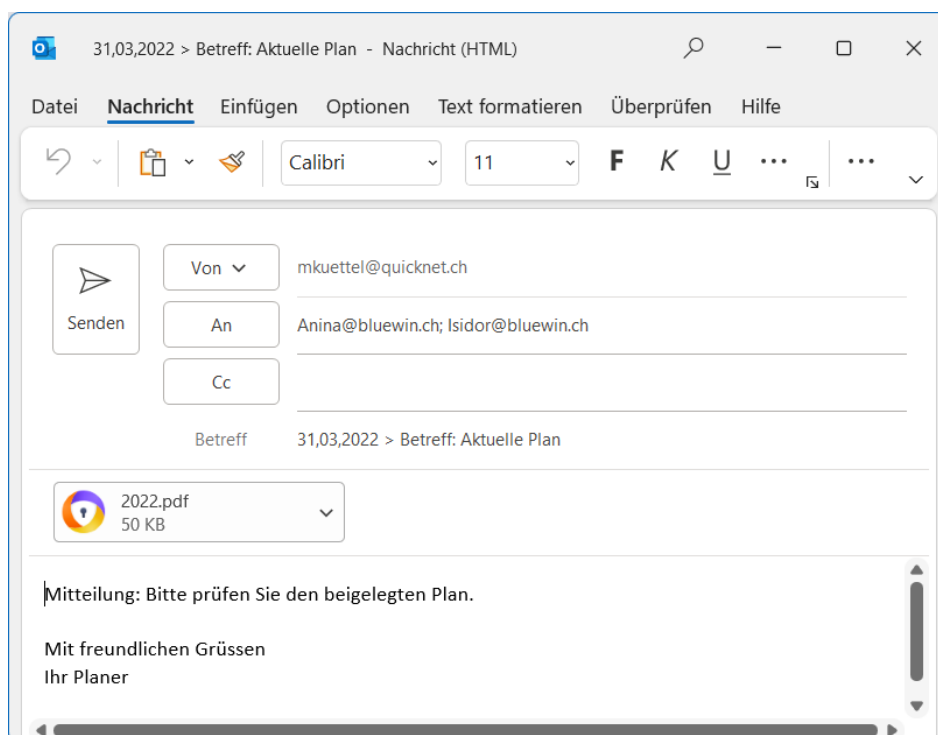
31,03,2022 > Betreff: Aktuelle Plan - Nachricht (HTML)

Datei Nachricht Einfügen Optionen Text formatieren Überprüfen Hilfe

Calibri 11 F K U ··· ···

Senden

Von mkuettel@quicknet.ch

An Anina@bluewin.ch; Isidor@bluewin.ch

Cc

Betreff 31,03,2022 > Betreff: Aktuelle Plan

2022.pdf
50 KB

Mitteilung: Bitte prüfen Sie den beigelegten Plan.

Mit freundlichen Grüssen
Ihr Planer